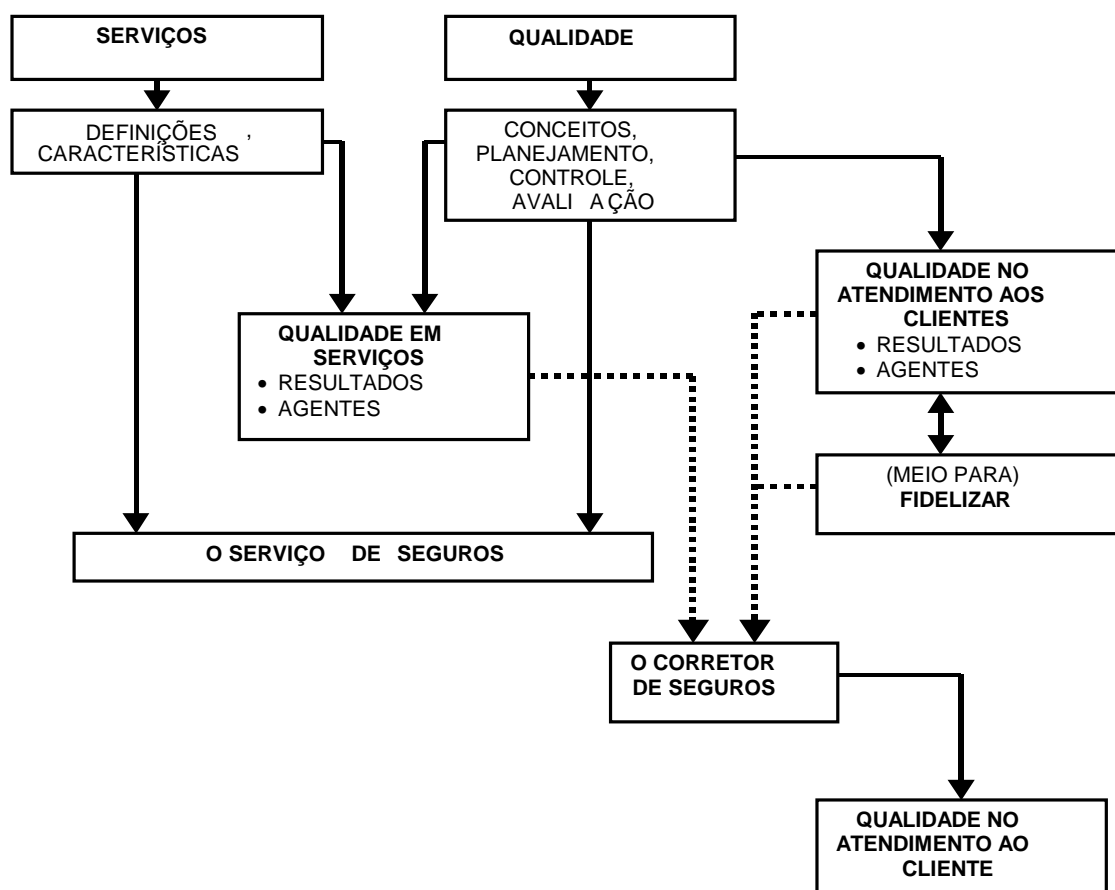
SERVIÇOS

QUALIDADE

DEFINIÇÕES , CARACTERÍSTICAS

CONCEITOS, PLANEJAMENTO, CONTROLE, AVALI AÇÃO

QUALIDADE NO ATENDIMENTO AOS CLIENTES
• RESULTADOS
• AGENTES

QUALIDADE EM SERVIÇOS
• RESULTADOS
• AGENTES

(MEIO PARA) FIDELIZAR

O SERVIÇO DE SEGUROS

O CORRETOR DE SEGUROS

QUALIDADE NO ATENDIMENTO AO CLIENTE